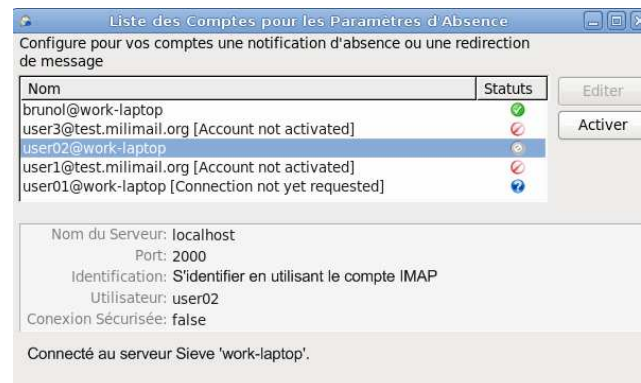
Liste des Comptes pour les Paramètres d'Absence

Configure pour vos comptes une notification d'absence ou une redirection de message

| Nom | Statuts |
|---|---|
| brunol@work-laptop | |
| user3@test.milimail.org [Account not activated] | |
| user02@work-laptop | |
| user1@test.milimail.org [Account not activated] | |
| user01@work-laptop [Connection not yet requested] | |

Editer

Activer

Nom du Serveur: localhost
Port: 2000
Identification: S'identifier en utilisant le compte IMAP
Utilisateur: user02
Conexion Sécurisée: false

Connecté au serveur Sieve 'work-laptop'.